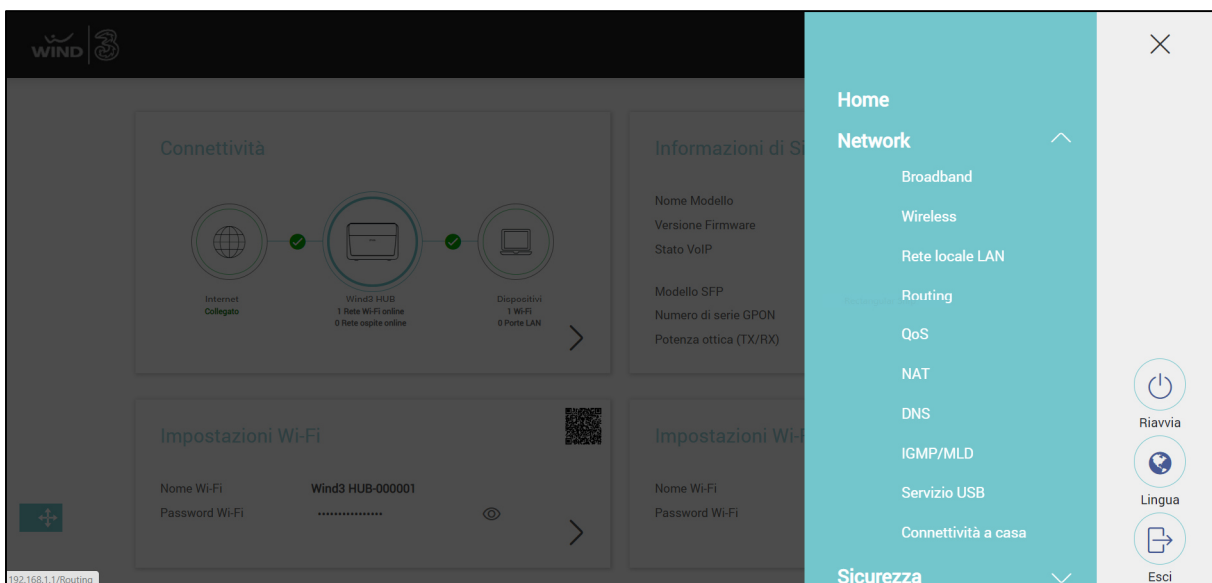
WIND 3

Connettività

Internet
Collegato

Wind3 HUB
1 Rete Wi-Fi online
0 Rete ospite online

Dispositivi
1 Wi-Fi
0 Porte LAN

Informazioni di Si

Nome Modello
Versione Firmware
Stato VoIP

Modello SFP
Numero di serie GPON
Potenza ottica (TX/RX)

Impostazioni Wi-Fi

Nome Wi-Fi Wind3 HUB-000001
Password Wi-Fi ••••••••••••••••

Impostazioni Wi-F

Nome Wi-Fi
Password Wi-Fi

192.168.1.1/Routing

Home
Network
Broadband
Wireless
Rete locale LAN
Routing
QoS
NAT
DNS
IGMP/MLD
Servizio USB
Connettività a casa
Sicurezza

Riavvia
Lingua
Esci